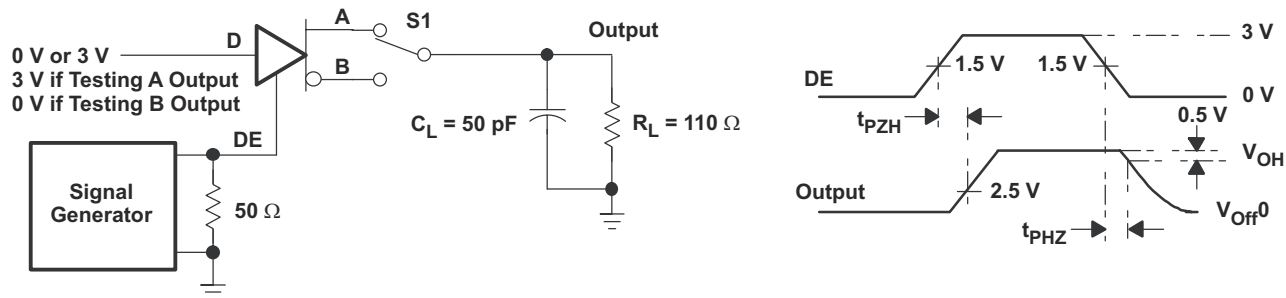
0 V or 3 V
3 V if Testing A Output
0 V if Testing B Output

D

A

S1

B

Output

DE

$C_L$ = 50 pF

$R_L$ = 110 Ω

Signal Generator

50 Ω

3 V

DE

1.5 V

1.5 V

0 V

$t_{PZH}$

0.5 V

$V_{OH}$

Output

2.5 V

$V_{Off}0$

$t_{PHZ}$